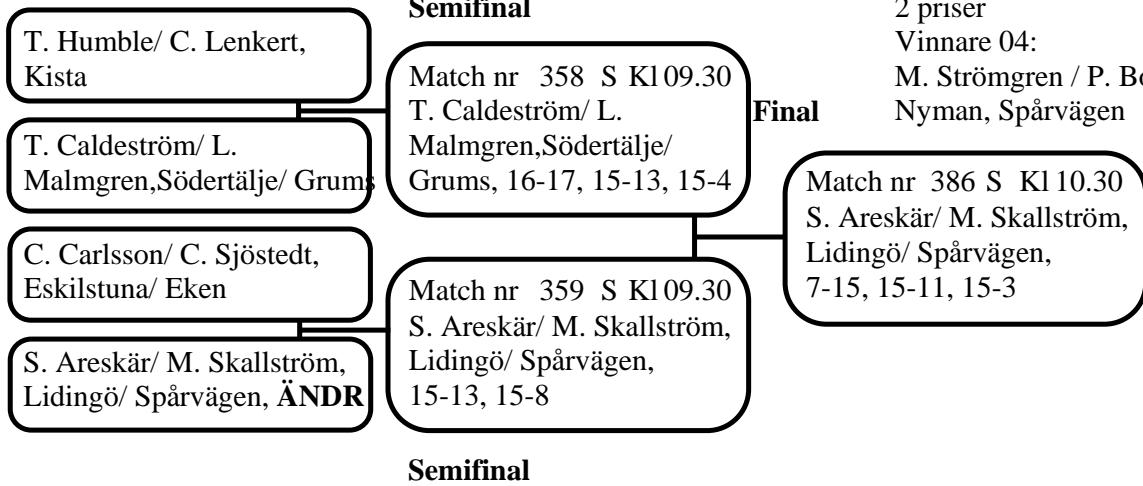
Semifinal

2 priser
Vinnare 04:
M. Strömgren / P. B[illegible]
Nyman, Spårvägen

T. Humble/ C. Lenkert, Kista

T. Caldeström/ L. Malmgren,Södertälje/ Grums

Match nr 358 S Kl 09.30
T. Caldeström/ L. Malmgren,Södertälje/ Grums, 16-17, 15-13, 15-4

Final

Match nr 386 S Kl 10.30
S. Areskär/ M. Skallström, Lidingö/ Spårvägen, 7-15, 15-11, 15-3

C. Carlsson/ C. Sjöstedt, Eskilstuna/ Eken

Match nr 359 S Kl 09.30
S. Areskär/ M. Skallström, Lidingö/ Spårvägen, 15-13, 15-8

S. Areskär/ M. Skallström, Lidingö/ Spårvägen, **ÄNDR**

Semifinal